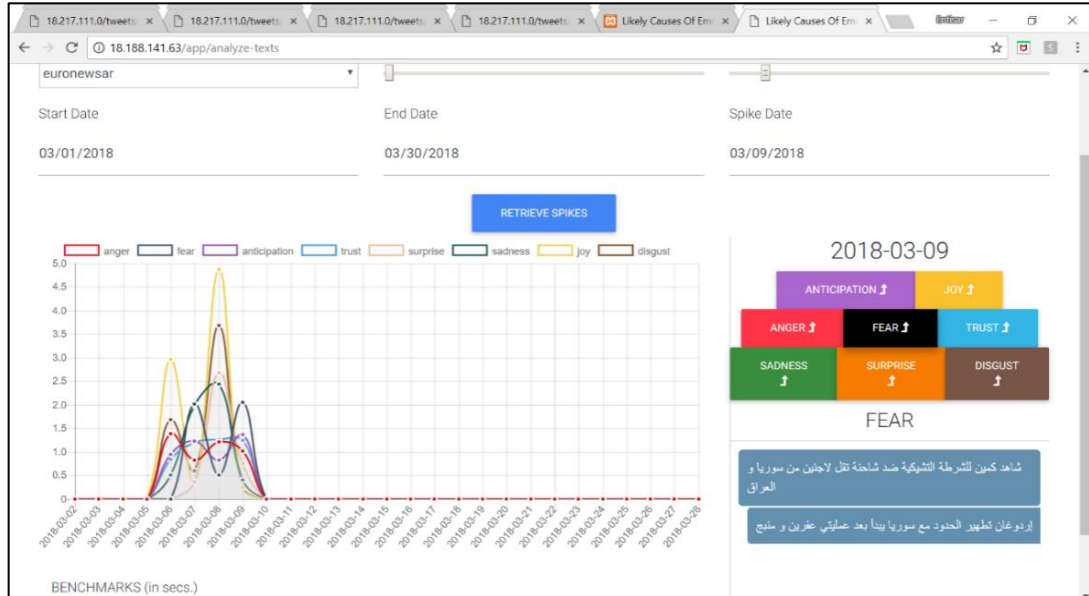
18.217.111.0/tweets ×
18.217.111.0/tweets ×
18.217.111.0/tweets ×
18.217.111.0/tweets ×
Likely Causes Of Em ×
Likely Causes Of Em ×

18.188.141.63/app/analyze-texts

euronewsar

Start Date
03/01/2018

End Date
03/30/2018

Spike Date
03/09/2018

RETRIEVE SPIKES

anger fear anticipation trust surprise sadness joy disgust

5.0
4.5
4.0
3.5
3.0
2.5
2.0
1.5
1.0
0.5
0

2018-03-02 2018-03-03 2018-03-04 2018-03-05 2018-03-06 2018-03-07 2018-03-08 2018-03-09 2018-03-10 2018-03-11 2018-03-12 2018-03-13 2018-03-14 2018-03-15 2018-03-16 2018-03-17 2018-03-18 2018-03-19 2018-03-20 2018-03-21 2018-03-22 2018-03-23 2018-03-24 2018-03-25 2018-03-26 2018-03-27 2018-03-28

2018-03-09

ANTICIPATION JOY
ANGER FEAR TRUST
SADNESS SURPRISE DISGUST

FEAR

شاهد كمين للشرطة التشيكية ضد شاحنة تقل لاجئين من سوريا و العراق

إردوغان تطهير الحدود مع سوريا يبدأ بعد عمليتي عفرين و منبج

BENCHMARKS (in secs.)